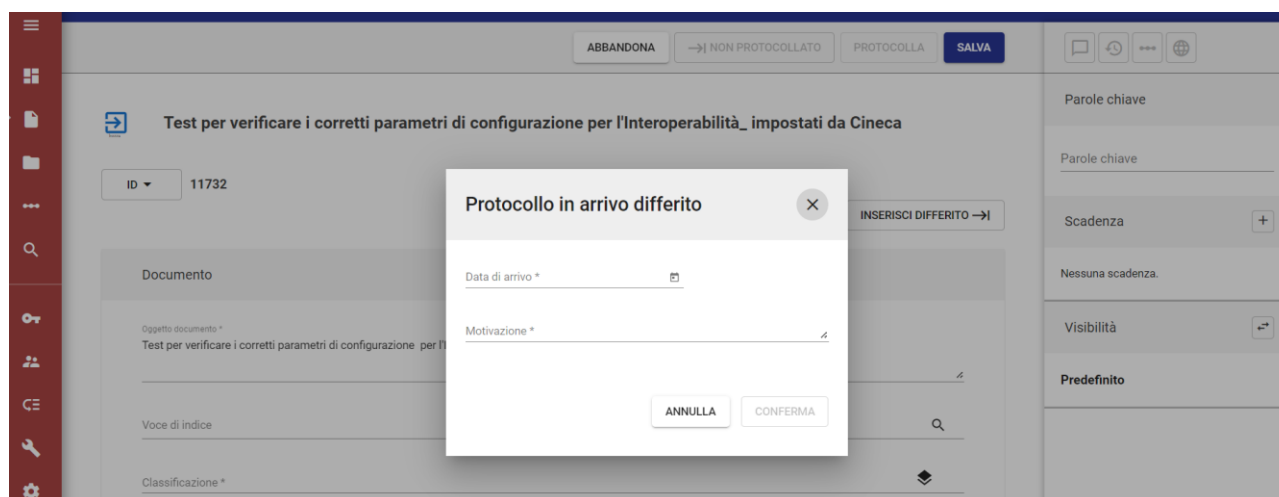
ABBANDONA
→| NON PROTOCOLLATO
PROTOCOLLA
SALVA

Test per verificare i corretti parametri di configurazione per l'Interoperabilità_ impostati da Cineca

ID ▾ 11732

INSERISCI DIFFERITO →|

Documento

Oggetto documento *
Test per verificare i corretti parametri di configurazione per l'I

Voce di indice

Classificazione *

Protocollo in arrivo differito

Data di arrivo *

Motivazione *

ANNULLA
CONFERMA

Parole chiave

Parole chiave

Scadenza

Nessuna scadenza.

Visibilità

Predefinito